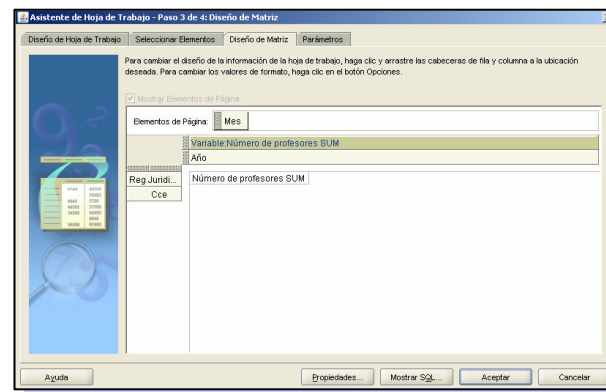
Asistente de Hoja de Trabajo - Paso 3 de 4: Diseño de Matriz

Diseño de Hoja de Trabajo | Seleccionar Elementos | Diseño de Matriz | Parámetros

Para cambiar el diseño de la información de la hoja de trabajo, haga clic y arrastre las cabeceras de fila y columna a la ubicación deseada. Para cambiar los valores de formato, haga clic en el botón Opciones.

Mostrar Elementos de Página

Elementos de Página: Mes

Variable:Número de profesores SUM
Año

Reg Juridi...
Cce

Número de profesores SUM

Ayuda | Propiedades... | Mostrar SQL... | Aceptar | Cancelar